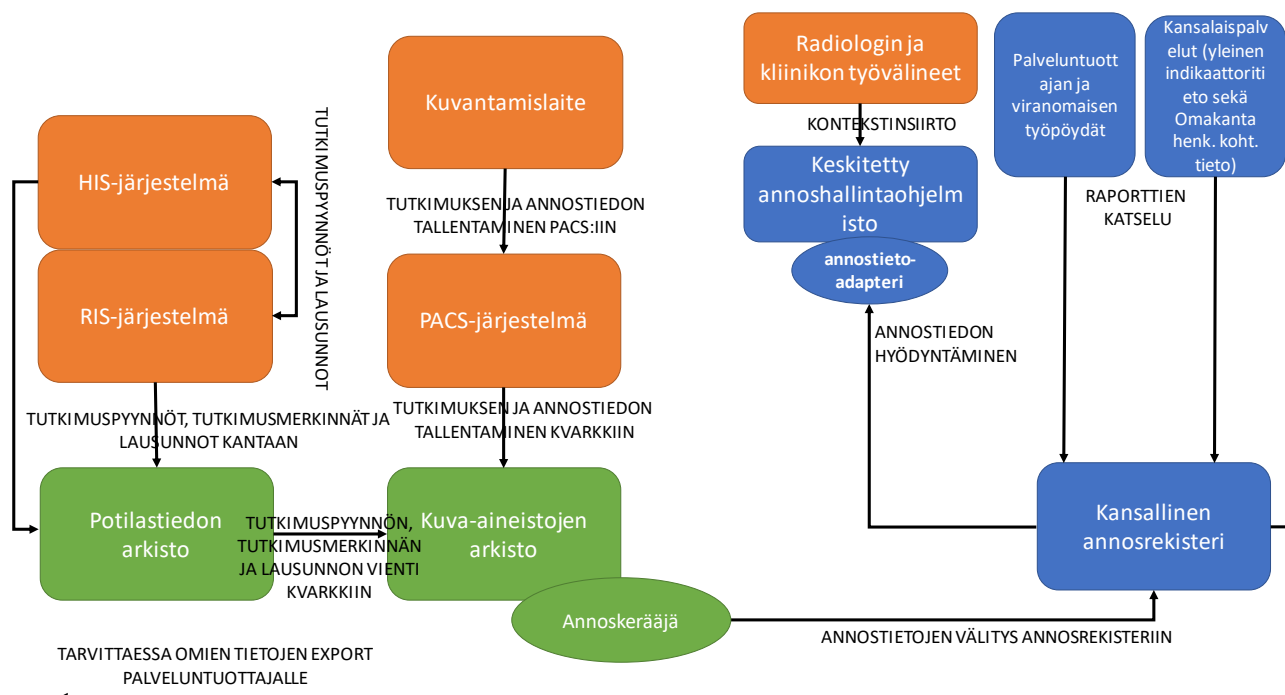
Kuvantamislaite

HIS-järjestelmä

RIS-järjestelmä

TUTKIMUSPYYNNÖT JA LAUSUNNOT

TUTKIMUKSEN JA ANNOSTIEDON TALLENTAMINEN PACS:IIN

PACS-järjestelmä

TUTKIMUSPYYNNÖT, TUTKIMUSMERKINNÄT JA LAUSUNNOT KANTAAN

TUTKIMUKSEN JA ANNOSTIEDON TALLENTAMINEN KVARKKIIN

Potilastiedon arkisto

TUTKIMUSPYYNNÖN, TUTKIMUSMERKINNÄN JA LAUSUNNON VIENTI KVARKKIIN

Kuva-aineistojen arkisto

Annoskerääjä

TARVITTAESSA OMIEN TIETOJEN EXPORT PALVELUNTUOTTAJALLE

Radiologin ja kliinikon työvälineet

KONTEKSTINSIIRTO

Keskitetty annoshallintaohjelmisto

annostieto-adapteri

ANNOSTIEDON HYÖDYNTÄMINEN

Palveluntuottajan ja viranomaisen työpöydät

Kansalaispalvelut (yleinen indikaattoritieto sekä Omakanta henk. koht. tieto)

RAPORTTIEN KATSELU

Kansallinen annosrekisteri

ANNOSTIETOJEN VÄLITYS ANNOSREKISTERIIN